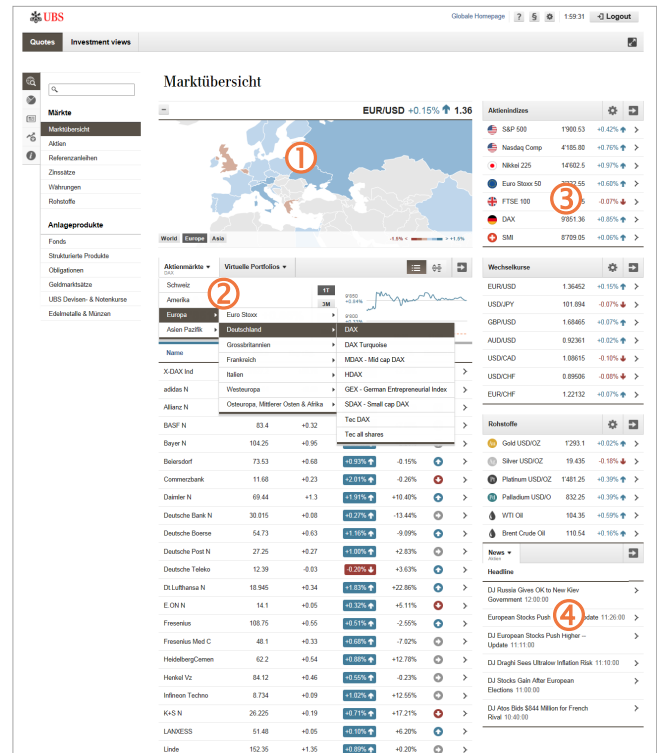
UBS

Globale Homepage ? § 1:59:31 Logout

Quotes Investment views

Marktübersicht

Märkte
Marktübersicht
Aktien
Referenzanleihen
Zinssätze
Währungen
Rohstoffe

Anlageprodukte
Fonds
Strukturierte Produkte
Obligationen
Geldmarktsätze
UBS Devisen- & Notenkurse
Edelmetalle & Münzen

EUR/USD +0.15% 1.36

1

World Europe Asia

-1.5% +1.5%

Aktienmärkte DAX
Virtuelle Portfolios

Schweiz
Amerika
Europa
Asien Pazifik

2

Euro Stoxx
Deutschland
Grossbritannien
Frankreich
Italien
Westeuropa
Osteuropa, Mittlerer Osten & Afrika

DAX
DAX Turquoise
MDAX - Mid cap DAX
HDAX
GEX - German Entrepreneurial Index
SDAX - Small cap DAX
Tec DAX
Tec all shares

1T
3M

| Name | | | | | | |
|---|---|---|---|---|---|---|
| X-DAX Ind | | | | | | |
| adidas N | | | | | | |
| Allianz N | | | | | | |
| BASF N | 83.4 | +0.32 | | | | |
| Bayer N | 104.25 | +0.95 | | | | |
| Beiersdorf | 73.53 | +0.68 | +0.93% | -0.15% | | |
| Commerzbank | 11.68 | +0.23 | +2.01% | +6.29% | | |
| Daimler N | 69.44 | +1.3 | +1.91% | +10.40% | | |
| Deutsche Bank N | 30.015 | +0.08 | +0.27% | -13.44% | | |
| Deutsche Boerse | 54.73 | +0.63 | +1.16% | -9.09% | | |
| Deutsche Post N | 27.25 | +0.27 | +1.00% | +2.83% | | |
| Deutsche Teleko | 12.39 | -0.03 | -0.26% | +3.63% | | |
| Dt.Lufthansa N | 18.946 | +0.34 | +1.83% | +22.86% | | |
| E.ON N | 14.1 | +0.05 | +0.32% | +5.11% | | |
| Fresenius | 108.75 | +0.55 | +0.51% | -2.55% | | |
| Fresenius Med C | 48.1 | +0.33 | +0.68% | -7.02% | | |
| HeidelbergCemen | 62.2 | +0.54 | +0.88% | +12.78% | | |
| Henkel Vz | 84.12 | +0.46 | +0.55% | -0.23% | | |
| Infineon Techno | 8.734 | +0.09 | +1.02% | +12.55% | | |
| K+S N | 26.225 | +0.19 | +0.71% | +17.21% | | |
| LANXESS | 51.48 | +0.05 | +0.10% | +6.20% | | |
| Linde | 152.35 | +1.35 | +0.89% | +0.20% | | |

Aktienindizes

| | | | |
|---|---|---|---|
| S&P 500 | 1'900.53 | +0.42% | |
| Nasdaq Comp | 4'185.80 | +0.76% | |
| Nikkei 225 | 14'602.5 | +0.97% | |
| Euro Stoxx 50 | 3'222.55 | +0.60% | |
| FTSE 100 | | -0.07% | |
| DAX | 9'351.36 | +0.85% | |
| SMI | 8'709.05 | +0.06% | |

3

Wechselkurse

| | | |
|---|---|---|
| EUR/USD | 1.36452 | +0.15% |
| USD/JPY | 101.894 | -0.07% |
| GBP/USD | 1.68465 | +0.07% |
| AUD/USD | 0.92361 | +0.22% |
| USD/CAD | 1.08615 | -0.10% |
| USD/CHF | 0.89506 | -0.08% |
| EUR/CHF | 1.22132 | +0.07% |

Rohstoffe

| | | |
|---|---|---|
| Gold USD/OZ | 1'293.1 | +0.02% |
| Silver USD/OZ | 19.435 | -0.18% |
| Platinum USD/OZ | 1'481.25 | +0.39% |
| Palladium USD/O | 832.25 | +0.39% |
| WTI Oil | 104.35 | +0.59% |
| Brent Crude Oil | 110.54 | +0.16% |

News Aktien
Headline

DJ Russia Gives OK to New Kiev Government 12:00:00
European Stocks Push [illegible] Update 11:26:00
4
DJ European Stocks Push Higher -- Update 11:11:00
DJ Draghi Sees Ultralow Inflation Risk 11:10:00
DJ Stocks Gain After European Elections 11:00:00
DJ Atos Bids $844 Million for French Rival 10:40:00